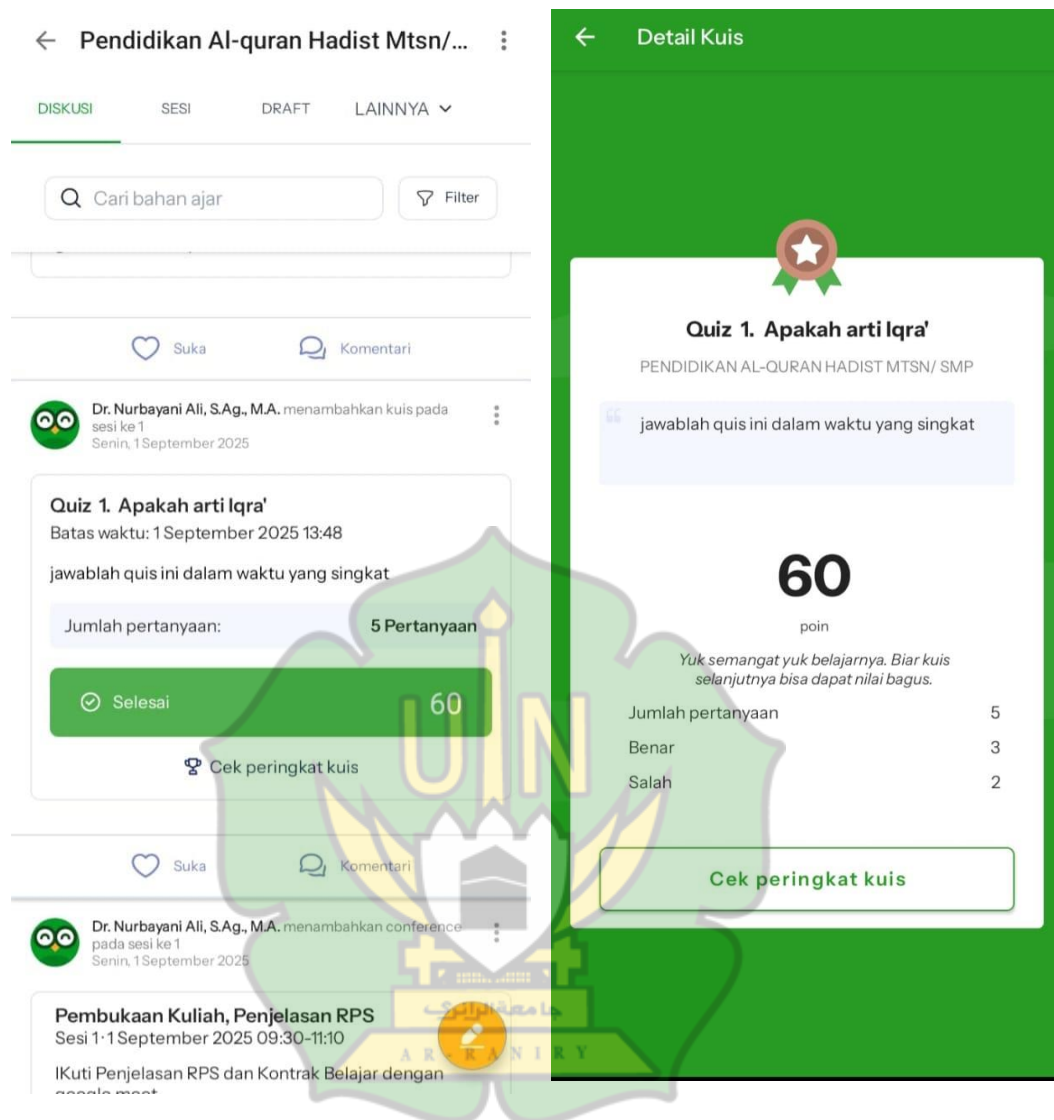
← Pendidikan Al-quran Hadist Mtsn/...

DISKUSI SESI DRAFT LAINNYA

Cari bahan ajar

Filter

Suka Komentari

Dr. Nurbayani Ali, S.Ag., M.A. menambahkan kuis pada sesi ke 1
Senin, 1 September 2025

Quiz 1. Apakah arti Iqra'
Batas waktu: 1 September 2025 13:48

jawablah quis ini dalam waktu yang singkat

Jumlah pertanyaan: 5 Pertanyaan

Selesai 60

Cek peringkat kuis

Suka Komentari

Dr. Nurbayani Ali, S.Ag., M.A. menambahkan conference pada sesi ke 1
Senin, 1 September 2025

Pembukaan Kuliah, Penjelasan RPS
Sesi 1 · 1 September 2025 09:30-11:10

IKuti Penjelasan RPS dan Kontrak Belajar dengan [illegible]

← Detail Kuis

Quiz 1. Apakah arti Iqra'

PENDIDIKAN AL-QURAN HADIST MTSN/ SMP

jawablah quis ini dalam waktu yang singkat

60

poin

Yuk semangat yuk belajarnya. Biar kuis selanjutnya bisa dapat nilai bagus.

| Jumlah pertanyaan | 5 |
|---|---|
| Benar | 3 |
| Salah | 2 |

Cek peringkat kuis

جامعة الرانري
AR-RANIRY